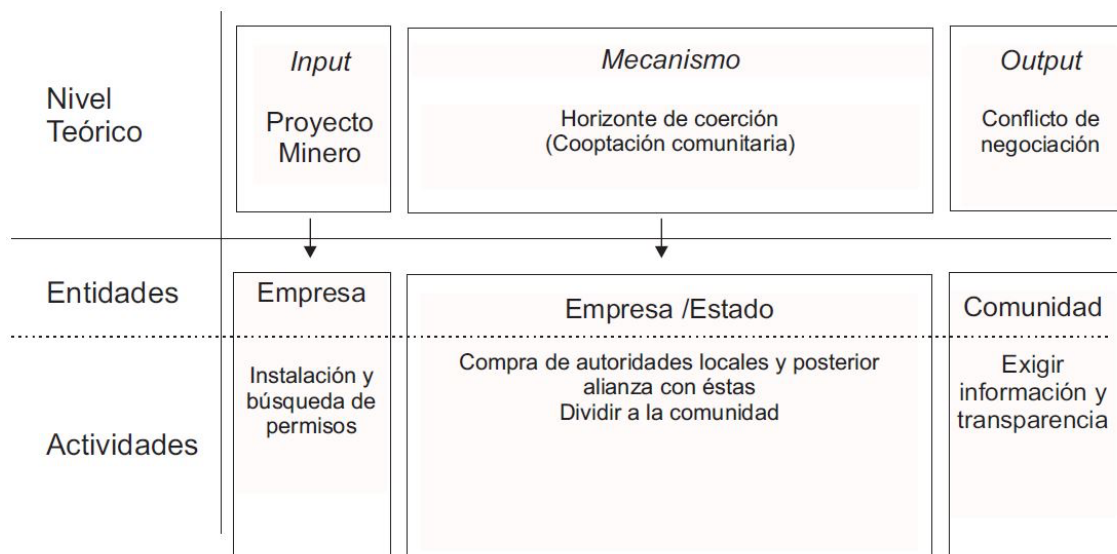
| | *Input* | *Mecanismo* | *Output* |
|---|---|---|---|
| Nivel Teórico | Proyecto Minero | Horizonte de coerción (Cooptación comunitaria) | Conflicto de negociación |
| Entidades | Empresa | Empresa /Estado | Comunidad |
| Actividades | Instalación y búsqueda de permisos | Compra de autoridades locales y posterior alianza con éstas Dividir a la comunidad | Exigir información y transparencia |